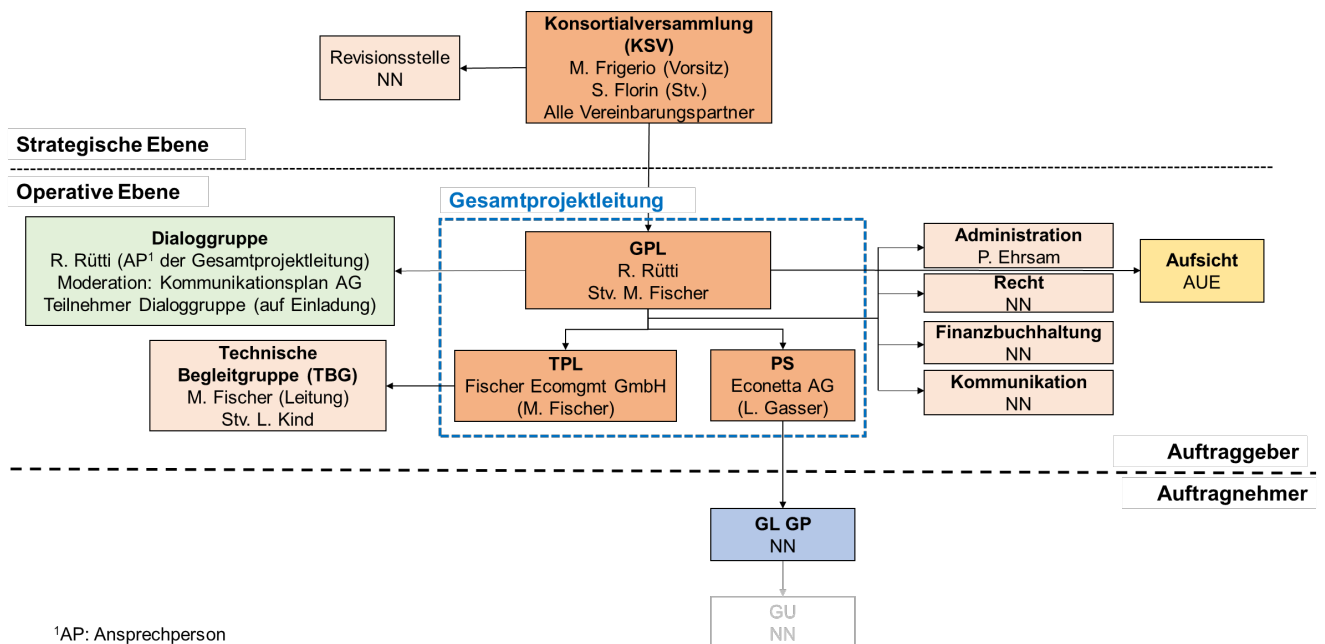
Konsortialversammlung (KSV)
M. Frigerio (Vorsitz)
S. Florin (Stv.)
Alle Vereinbarungspartner

Revisionsstelle
NN

Strategische Ebene

Operative Ebene

Gesamtprojektleitung

Dialoggruppe
R. Rütti (AP$^1$ der Gesamtprojektleitung)
Moderation: Kommunikationsplan AG
Teilnehmer Dialoggruppe (auf Einladung)

GPL
R. Rütti
Stv. M. Fischer

Administration
P. Ehrsam

Aufsicht
AUE

Recht
NN

Finanzbuchhaltung
NN

Kommunikation
NN

Technische Begleitgruppe (TBG)
M. Fischer (Leitung)
Stv. L. Kind

TPL
Fischer Ecomgmt GmbH
(M. Fischer)

PS
Econetta AG
(L. Gasser)

Auftraggeber

Auftragnehmer

GL GP
NN

GU
NN

$^1$AP: Ansprechperson